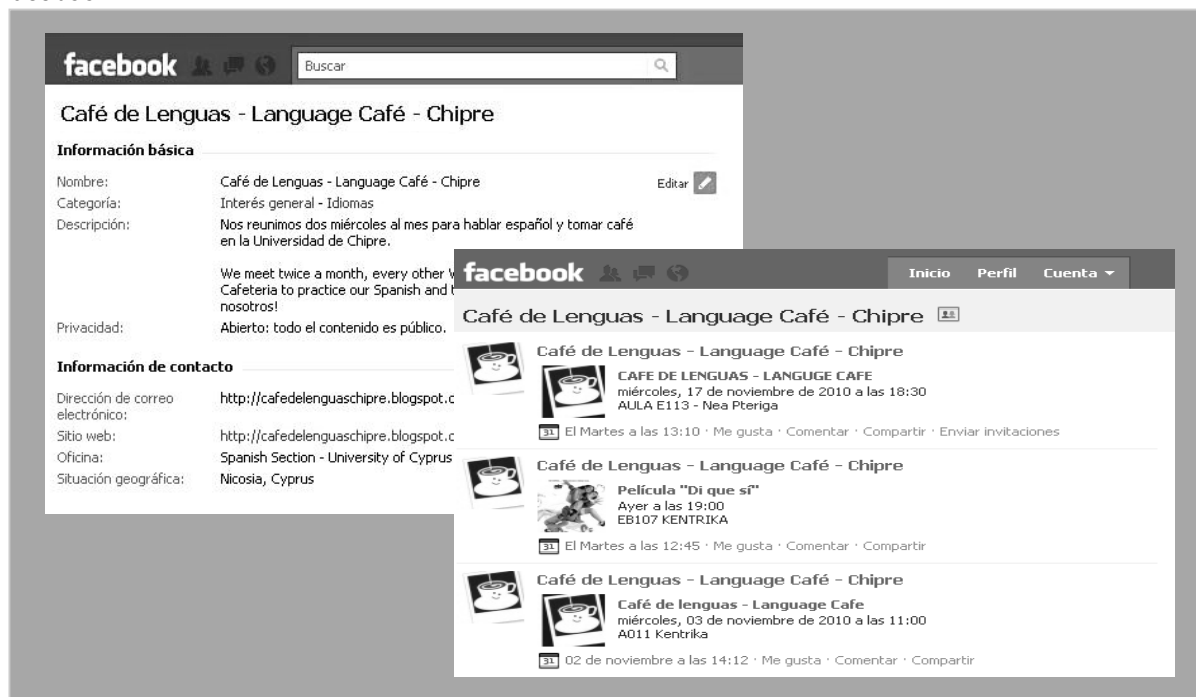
facebook

Buscar

Café de Lenguas - Language Café - Chipre

Información básica

Nombre: Café de Lenguas - Language Café - Chipre

Editar

Categoría: Interés general - Idiomas

Descripción: Nos reunimos dos miércoles al mes para hablar español y tomar café en la Universidad de Chipre.

We meet twice a month, every other W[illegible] Cafeteria to practice our Spanish and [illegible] nosotros!

Privacidad: Abierto: todo el contenido es público.

Información de contacto

Dirección de correo electrónico: http://cafedelenguaschipre.blogspot.c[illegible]

Sitio web: http://cafedelenguaschipre.blogspot.c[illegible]

Oficina: Spanish Section - University of Cyprus

Situación geográfica: Nicosia, Cyprus

facebook

Inicio Perfil Cuenta

Café de Lenguas - Language Café - Chipre

Café de Lenguas - Language Café - Chipre

CAFE DE LENGUAS - LANGUGE CAFE
miércoles, 17 de noviembre de 2010 a las 18:30
AULA E113 - Nea Pteriga

31 El Martes a las 13:10 · Me gusta · Comentar · Compartir · Enviar invitaciones

Café de Lenguas - Language Café - Chipre

Película "Di que sí"
Ayer a las 19:00
EB107 KENTRIKA

31 El Martes a las 12:45 · Me gusta · Comentar · Compartir

Café de Lenguas - Language Café - Chipre

Café de lenguas - Language Cafe
miércoles, 03 de noviembre de 2010 a las 11:00
A011 Kentrika

31 02 de noviembre a las 14:12 · Me gusta · Comentar · Compartir